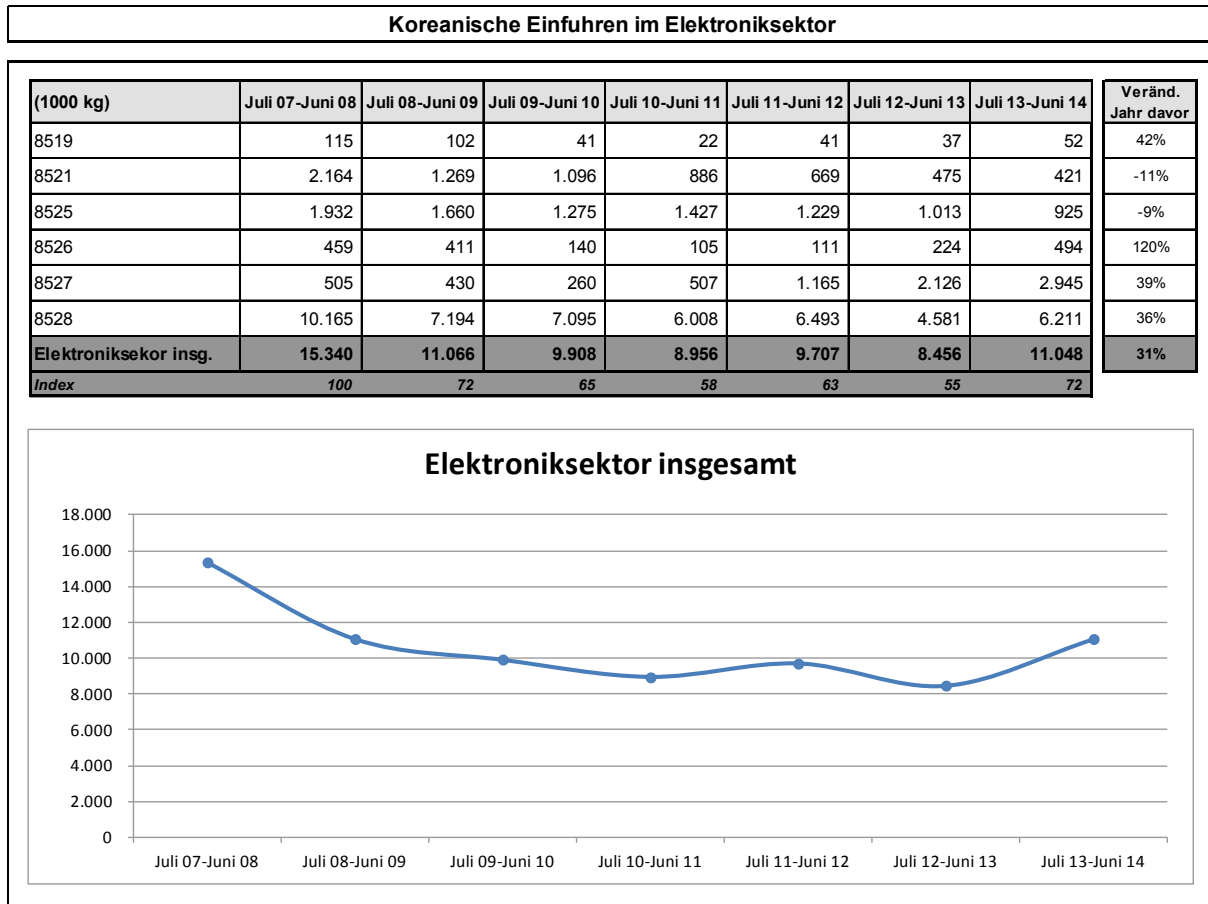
Koreanische Einfuhren im Elektroniksektor

| (1000 kg) | Juli 07-Juni 08 | Juli 08-Juni 09 | Juli 09-Juni 10 | Juli 10-Juni 11 | Juli 11-Juni 12 | Juli 12-Juni 13 | Juli 13-Juni 14 | Veränd. Jahr davor |
|---|---|---|---|---|---|---|---|---|
| 8519 | 115 | 102 | 41 | 22 | 41 | 37 | 52 | 42% |
| 8521 | 2.164 | 1.269 | 1.096 | 886 | 669 | 475 | 421 | -11% |
| 8525 | 1.932 | 1.660 | 1.275 | 1.427 | 1.229 | 1.013 | 925 | -9% |
| 8526 | 459 | 411 | 140 | 105 | 111 | 224 | 494 | 120% |
| 8527 | 505 | 430 | 260 | 507 | 1.165 | 2.126 | 2.945 | 39% |
| 8528 | 10.165 | 7.194 | 7.095 | 6.008 | 6.493 | 4.581 | 6.211 | 36% |
| Elektroniksekor insg. | 15.340 | 11.066 | 9.908 | 8.956 | 9.707 | 8.456 | 11.048 | 31% |
| Index | 100 | 72 | 65 | 58 | 63 | 55 | 72 | |

Elektroniksektor insgesamt

18.000
16.000
14.000
12.000
10.000
8.000
6.000
4.000
2.000
0

Juli 07-Juni 08
Juli 08-Juni 09
Juli 09-Juni 10
Juli 10-Juni 11
Juli 11-Juni 12
Juli 12-Juni 13
Juli 13-Juni 14